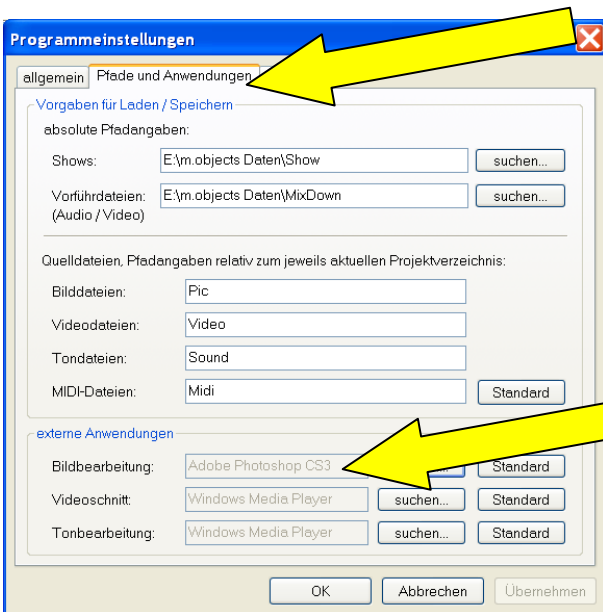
Programmeinstellungen

allgemein | Pfade und Anwendungen

Vorgaben für Laden / Speichern

absolute Pfadangaben:

Shows: E:\m.objects Daten\Show suchen...

Vorführdateien: (Audio / Video) E:\m.objects Daten\MixDown suchen...

Quelldateien, Pfadangaben relativ zum jeweils aktuellen Projektverzeichnis:

Bilddateien: Pic

Videodateien: Video

Tondateien: Sound

MIDI-Dateien: Midi Standard

externe Anwendungen

Bildbearbeitung: Adobe Photoshop CS3 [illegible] Standard

Videoschnitt: Windows Media Player suchen... Standard

Tonbearbeitung: Windows Media Player suchen... Standard

OK Abbrechen Übernehmen